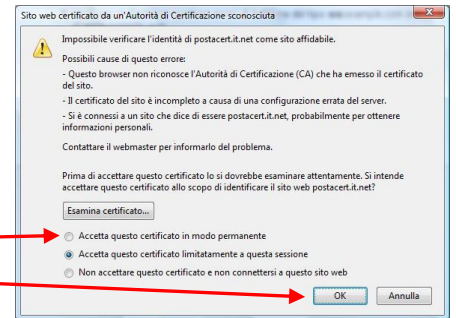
Sito web certificato da un'Autorità di Certificazione sconosciuta

Impossibile verificare l'identità di postacert.it.net come sito affidabile.

Possibili cause di questo errore:

- Questo browser non riconosce l'Autorità di Certificazione (CA) che ha emesso il certificato del sito.

- Il certificato del sito è incompleto a causa di una configurazione errata del server.

- Si è connessi a un sito che dice di essere postacert.it.net, probabilmente per ottenere informazioni personali.

Contattare il webmaster per informarlo del problema.

Prima di accettare questo certificato lo si dovrebbe esaminare attentamente. Si intende accettare questo certificato allo scopo di identificare il sito web postacert.it.net?

Esamina certificato...

Accetta questo certificato in modo permanente

Accetta questo certificato limitatamente a questa sessione

Non accettare questo certificato e non connettersi a questo sito web

OK

Annulla